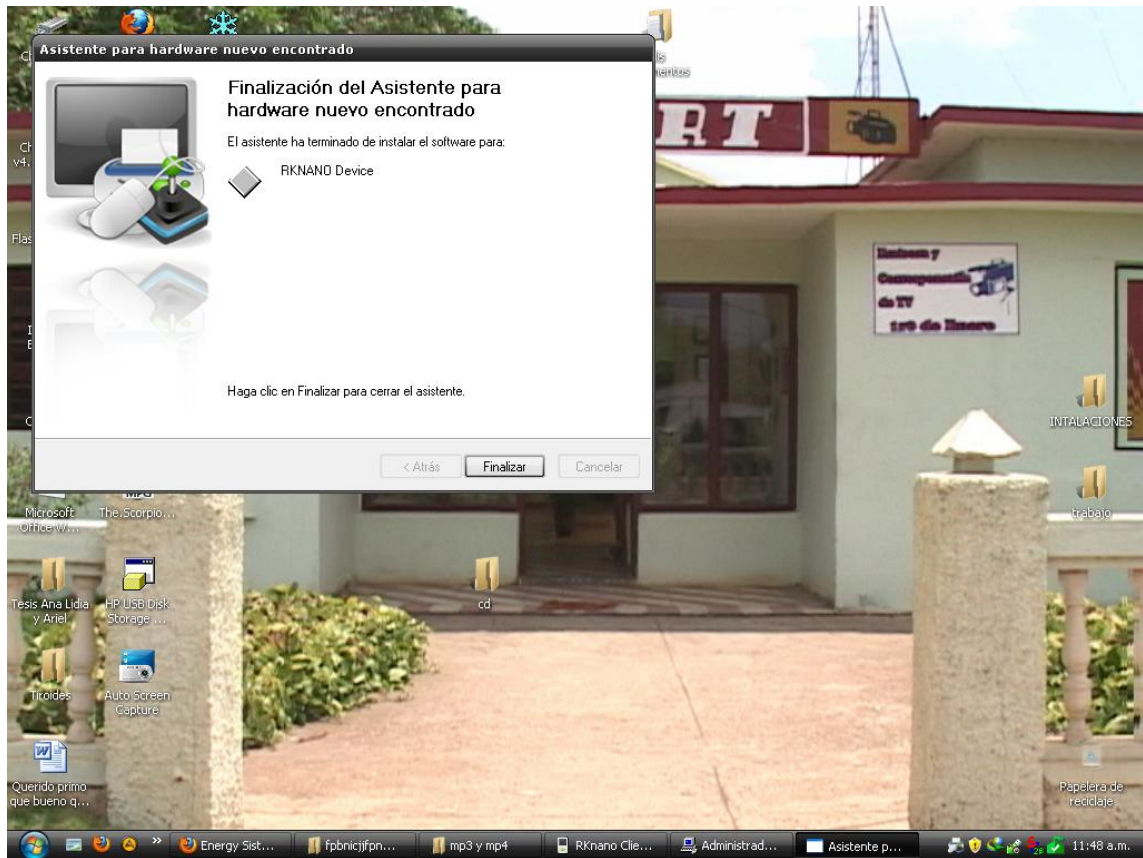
Asistente para hardware nuevo encontrado

Finalización del Asistente para hardware nuevo encontrado

El asistente ha terminado de instalar el software para:

RKNANO Device

Haga clic en Finalizar para cerrar el asistente.

< Atrás | Finalizar | Cancelar

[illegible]
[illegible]entos

RT

Emisora y Corresponsalía de TV 1ro de Enero

INTALACIONES

trabajo

Microsoft Office W...

The Scorpio...

Tesis Ana Lidia y Ariel

HP USB Disk Storage ...

cd

Tiroides

Auto Screen Capture

Querido primo que bueno q...

Papelera de reciclaje

Energy Sist... | fpbnicjjfpn... | mp3 y mp4 | RKnano Clie... | Administrad... | Asistente p... | 11:48 a.m.